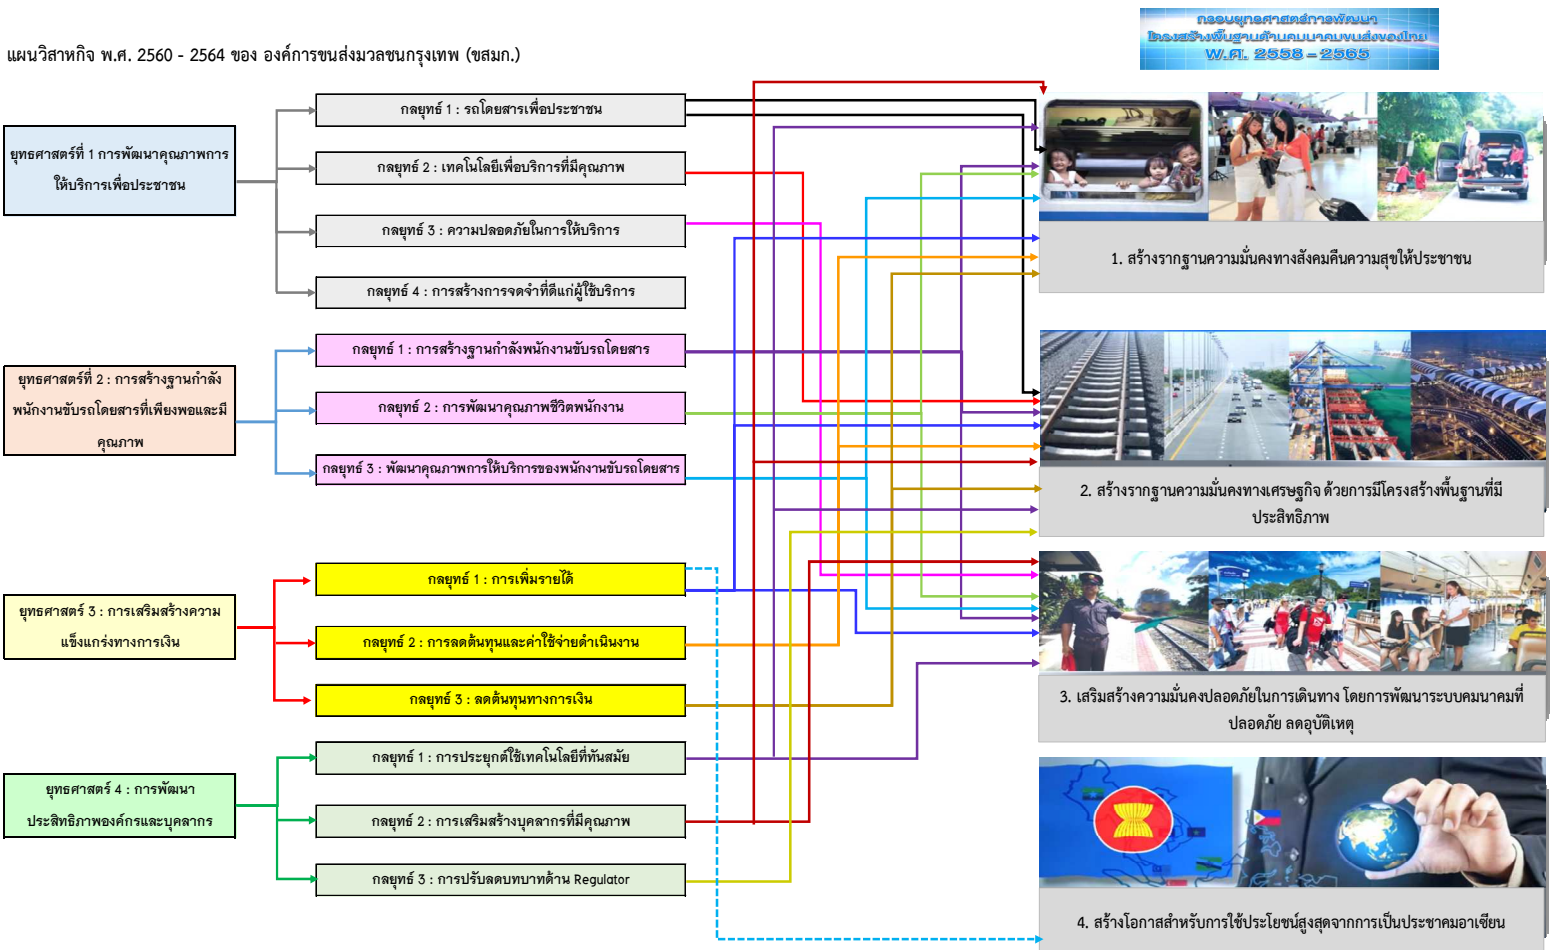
กรอบยุทธศาสตร์การพัฒนา
โครงสร้างพื้นฐานด้านคมนาคมขนส่งของไทย
พ.ศ. 2558 – 2565

แผนวิสาหกิจ พ.ศ. 2560 - 2564 ของ องค์การขนส่งมวลชนกรุงเทพ (ขสมก.)

ยุทธศาสตร์ที่ 1 การพัฒนาคุณภาพการให้บริการเพื่อประชาชน

กลยุทธ์ 1 : รถโดยสารเพื่อประชาชน

กลยุทธ์ 2 : เทคโนโลยีเพื่อบริการที่มีคุณภาพ

กลยุทธ์ 3 : ความปลอดภัยในการให้บริการ

กลยุทธ์ 4 : การสร้างการจดจำที่ดีแก่ผู้ใช้บริการ

ยุทธศาสตร์ที่ 2 : การสร้างฐานกำลังพนักงานขับรถโดยสารที่เพียงพอและมีคุณภาพ

กลยุทธ์ 1 : การสร้างฐานกำลังพนักงานขับรถโดยสาร

กลยุทธ์ 2 : การพัฒนาคุณภาพชีวิตพนักงาน

กลยุทธ์ 3 : พัฒนาคุณภาพการให้บริการของพนักงานขับรถโดยสาร

ยุทธศาสตร์ 3 : การเสริมสร้างความแข็งแกร่งทางการเงิน

กลยุทธ์ 1 : การเพิ่มรายได้

กลยุทธ์ 2 : การลดต้นทุนและค่าใช้จ่ายดำเนินงาน

กลยุทธ์ 3 : ลดต้นทุนทางการเงิน

ยุทธศาสตร์ 4 : การพัฒนาประสิทธิภาพองค์กรและบุคลากร

กลยุทธ์ 1 : การประยุกต์ใช้เทคโนโลยีที่ทันสมัย

กลยุทธ์ 2 : การเสริมสร้างบุคลากรที่มีคุณภาพ

กลยุทธ์ 3 : การปรับลดบทบาทด้าน Regulator

1. สร้างรากฐานความมั่นคงทางสังคมคืนความสุขให้ประชาชน

2. สร้างรากฐานความมั่นคงทางเศรษฐกิจ ด้วยการมีโครงสร้างพื้นฐานที่มีประสิทธิภาพ

3. เสริมสร้างความมั่นคงปลอดภัยในการเดินทาง โดยการพัฒนาระบบคมนาคมที่ปลอดภัย ลดอุบัติเหตุ

4. สร้างโอกาสสำหรับการใช้ประโยชน์สูงสุดจากการเป็นประชาคมอาเซียน